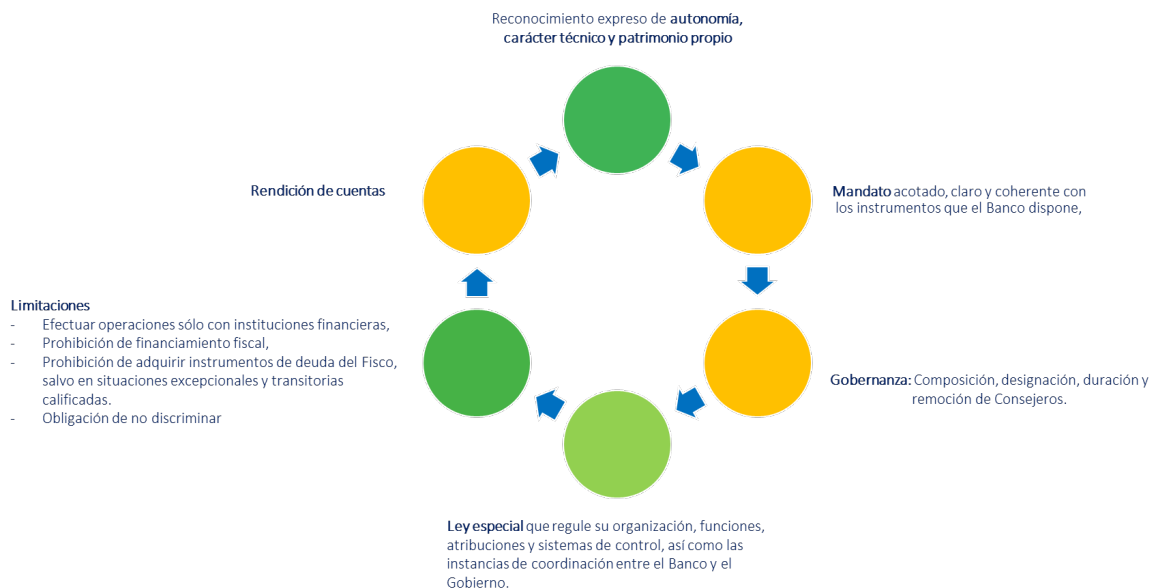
Reconocimiento expreso de autonomía, carácter técnico y patrimonio propio

Mandato acotado, claro y coherente con los instrumentos que el Banco dispone,

Gobernanza: Composición, designación, duración y remoción de Consejeros.

Ley especial que regule su organización, funciones, atribuciones y sistemas de control, así como las instancias de coordinación entre el Banco y el Gobierno.

Limitaciones
- Efectuar operaciones sólo con instituciones financieras,
- Prohibición de financiamiento fiscal,
- Prohibición de adquirir instrumentos de deuda del Fisco, salvo en situaciones excepcionales y transitorias calificadas.
- Obligación de no discriminar

Rendición de cuentas